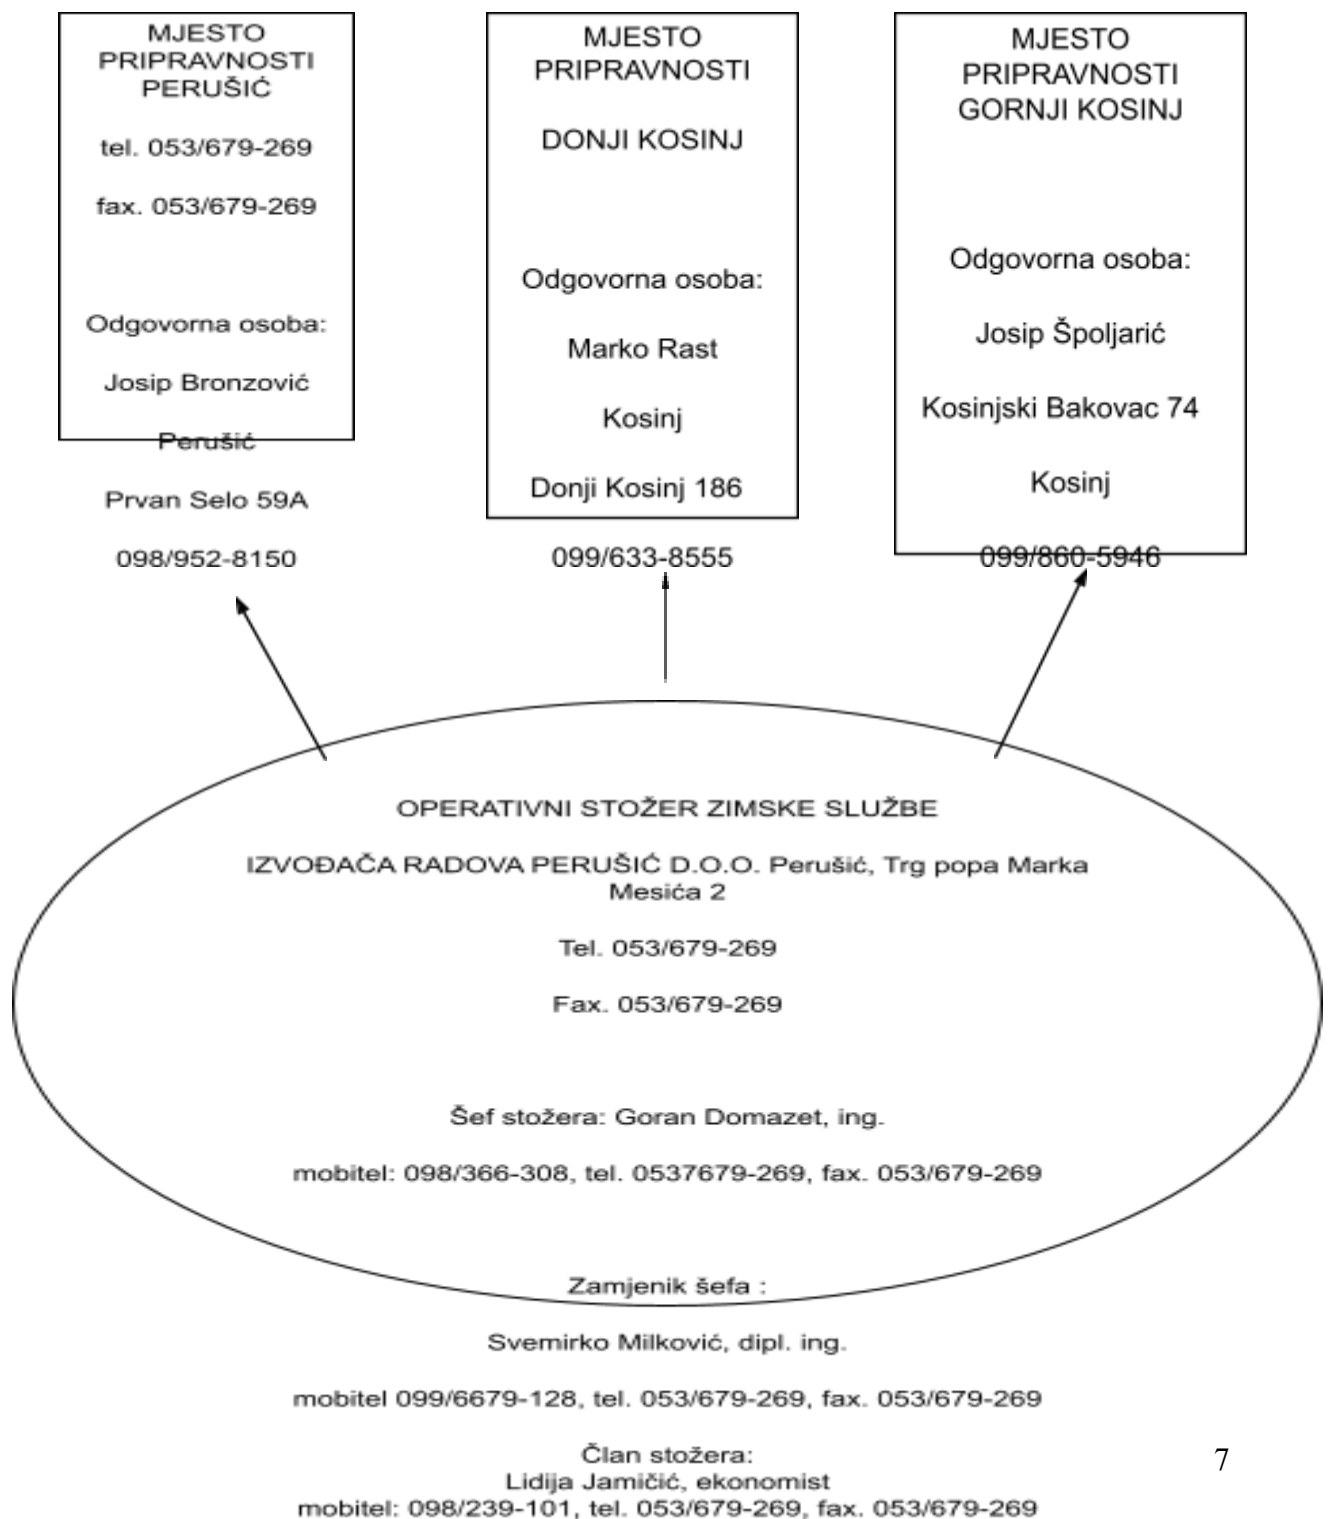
MJESTO PRIPRAVNOSTI PERUŠIĆ

tel. 053/679-269

fax. 053/679-269

Odgovorna osoba:

Josip Bronzović

Perušić

Prvan Selo 59A

098/952-8150

MJESTO PRIPRAVNOSTI

DONJI KOSINJ

Odgovorna osoba:

Marko Rast

Kosinj

Donji Kosinj 186

099/633-8555

MJESTO PRIPRAVNOSTI GORNJI KOSINJ

Odgovorna osoba:

Josip Špoljarić

Kosinjski Bakovac 74

Kosinj

099/860-5946

OPERATIVNI STOŽER ZIMSKE SLUŽBE

IZVOĐAČA RADOVA PERUŠIĆ D.O.O. Perušić, Trg popa Marka Mesića 2

Tel. 053/679-269

Fax. 053/679-269

Šef stožera: Goran Domazet, ing.

mobitel: 098/366-308, tel. 0537679-269, fax. 053/679-269

Zamjenik šefa :

Svemirko Milković, dipl. ing.

mobitel 099/6679-128, tel. 053/679-269, fax. 053/679-269

Član stožera:
Lidija Jamičić, ekonomist
mobitel: 098/239-101, tel. 053/679-269, fax. 053/679-269

7